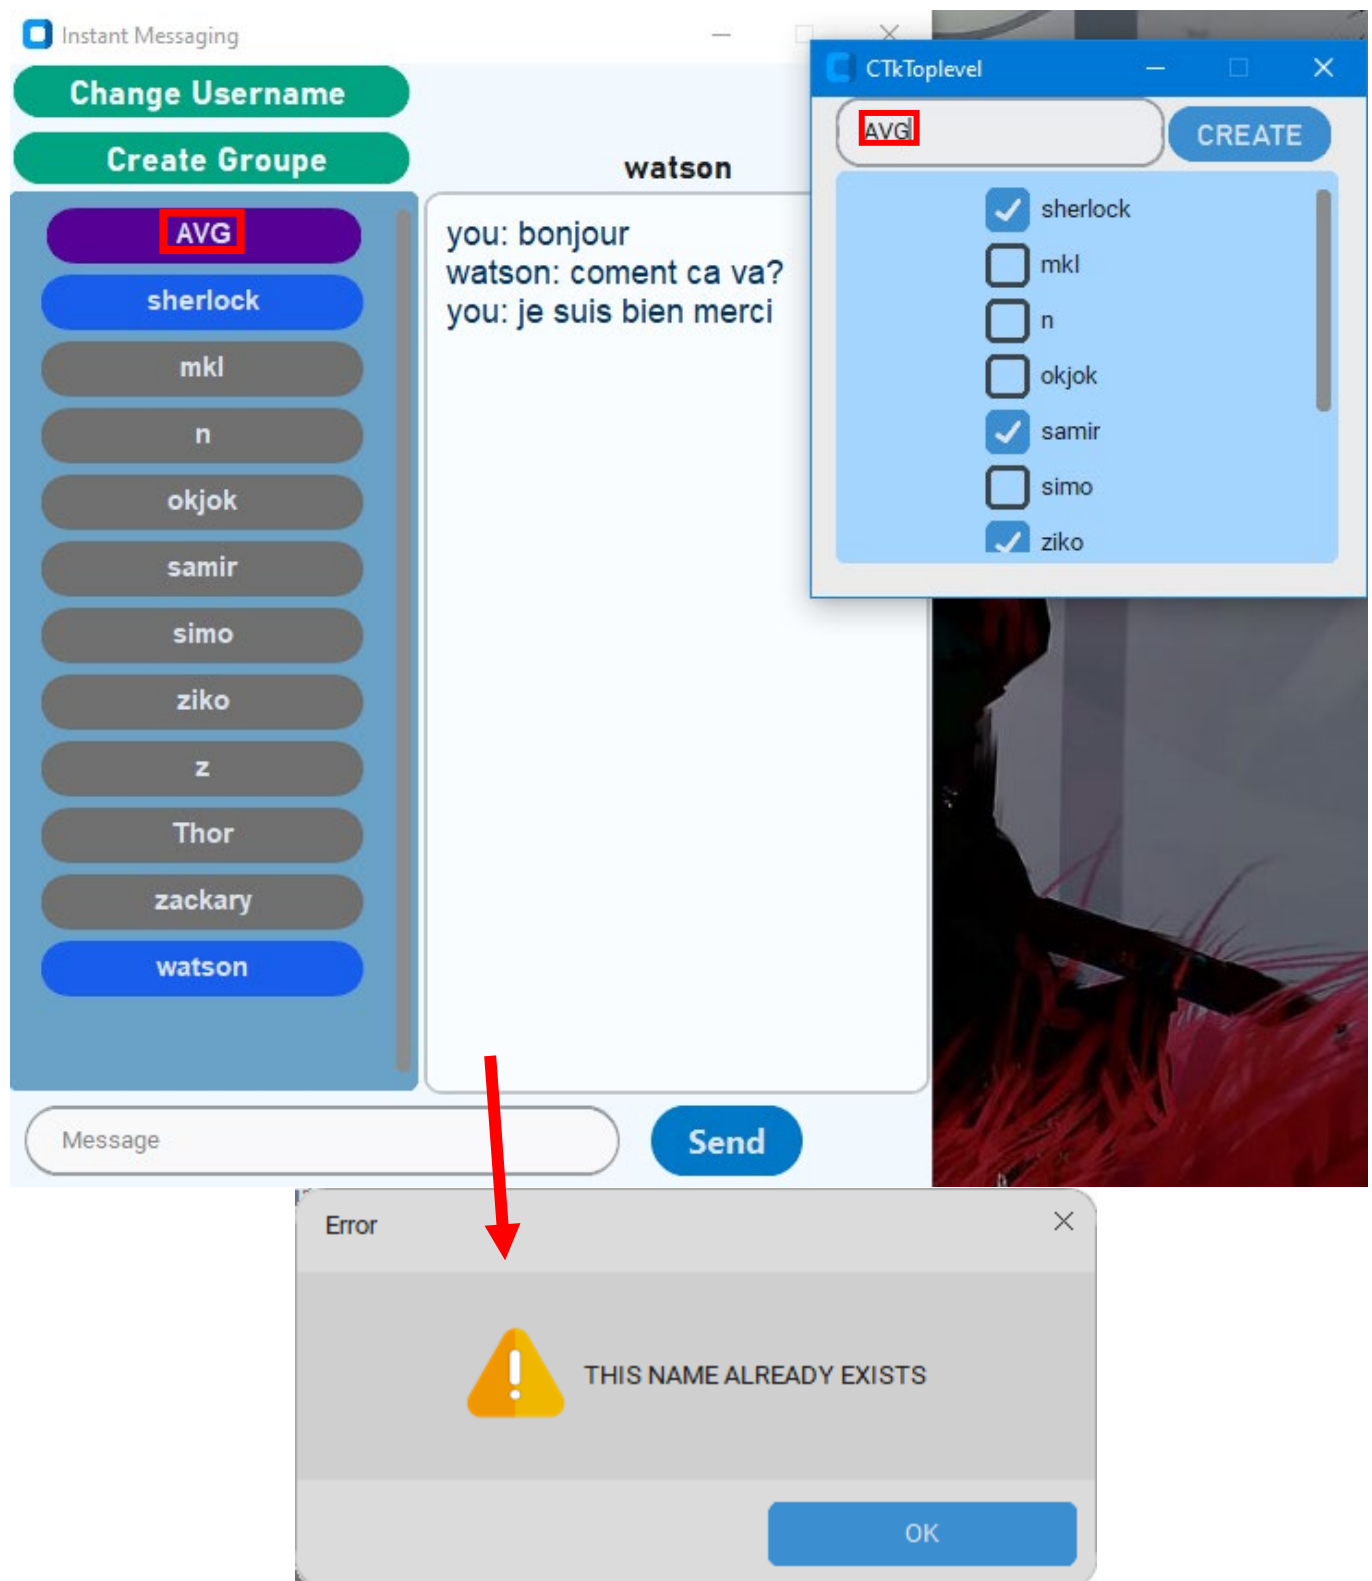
Instant Messaging

Change Username

Create Groupe

AVG
sherlock
mkl
n
okjok
samir
simo
ziko
z
Thor
zackary
watson

watson

you: bonjour
watson: coment ca va?
you: je suis bien merci

Message

Send

CTkToplevel

AVG

CREATE

sherlock
mkl
n
okjok
samir
simo
ziko

Error

THIS NAME ALREADY EXISTS

OK